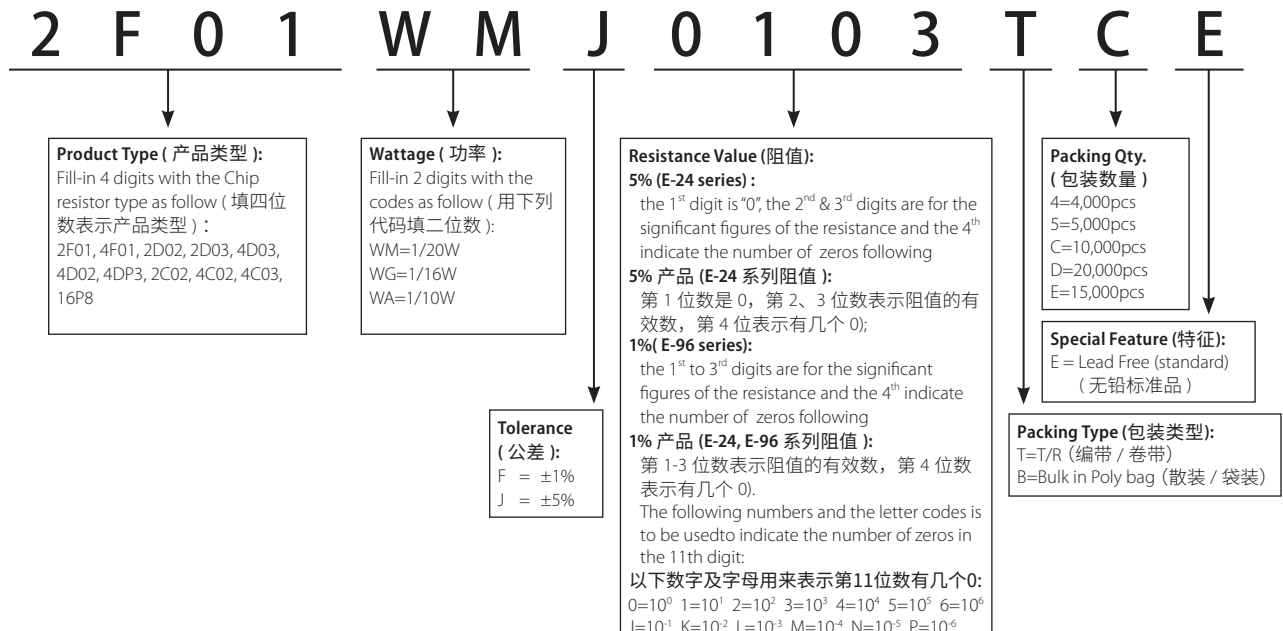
2 F 0 1 W M J 0 1 0 3 T C E

**Product Type ( 产品类型 ):**
Fill-in 4 digits with the Chip resistor type as follow ( 填四位数表示产品类型 ) :
2F01, 4F01, 2D02, 2D03, 4D03, 4D02, 4DP3, 2C02, 4C02, 4C03, 16P8

**Wattage ( 功率 ):**
Fill-in 2 digits with the codes as follow ( 用下列代码填二位数 ):
WM=1/20W
WG=1/16W
WA=1/10W

**Tolerance ( 公差 ):**
F = ±1%
J = ±5%

**Resistance Value (阻值):**
**5% (E-24 series) :**
the $1^{st}$ digit is "0", the $2^{nd}$ & $3^{rd}$ digits are for the significant figures of the resistance and the $4^{th}$ indicate the number of zeros following
**5% 产品 (E-24 系列阻值 ):**
第 1 位数是 0，第 2、3 位数表示阻值的有效数，第 4 位表示有几个 0);
**1%( E-96 series):**
the $1^{st}$ to $3^{rd}$ digits are for the significant figures of the resistance and the $4^{th}$ indicate the number of zeros following
**1% 产品 (E-24, E-96 系列阻值 ):**
第 1-3 位数表示阻值的有效数，第 4 位数表示有几个 0).
The following numbers and the letter codes is to be usedto indicate the number of zeros in the 11th digit:
**以下数字及字母用来表示第11位数有几个0:**
$0=10^0$ $1=10^1$ $2=10^2$ $3=10^3$ $4=10^4$ $5=10^5$ $6=10^6$
$J=10^{-1}$ $K=10^{-2}$ $L=10^{-3}$ $M=10^{-4}$ $N=10^{-5}$ $P=10^{-6}$

**Packing Qty. ( 包装数量 )**
4=4,000pcs
5=5,000pcs
C=10,000pcs
D=20,000pcs
E=15,000pcs

**Special Feature (特征):**
E = Lead Free (standard)
( 无铅标准品 )

**Packing Type (包装类型):**
T=T/R（编带 / 卷带）
B=Bulk in Poly bag（散装 / 袋装）